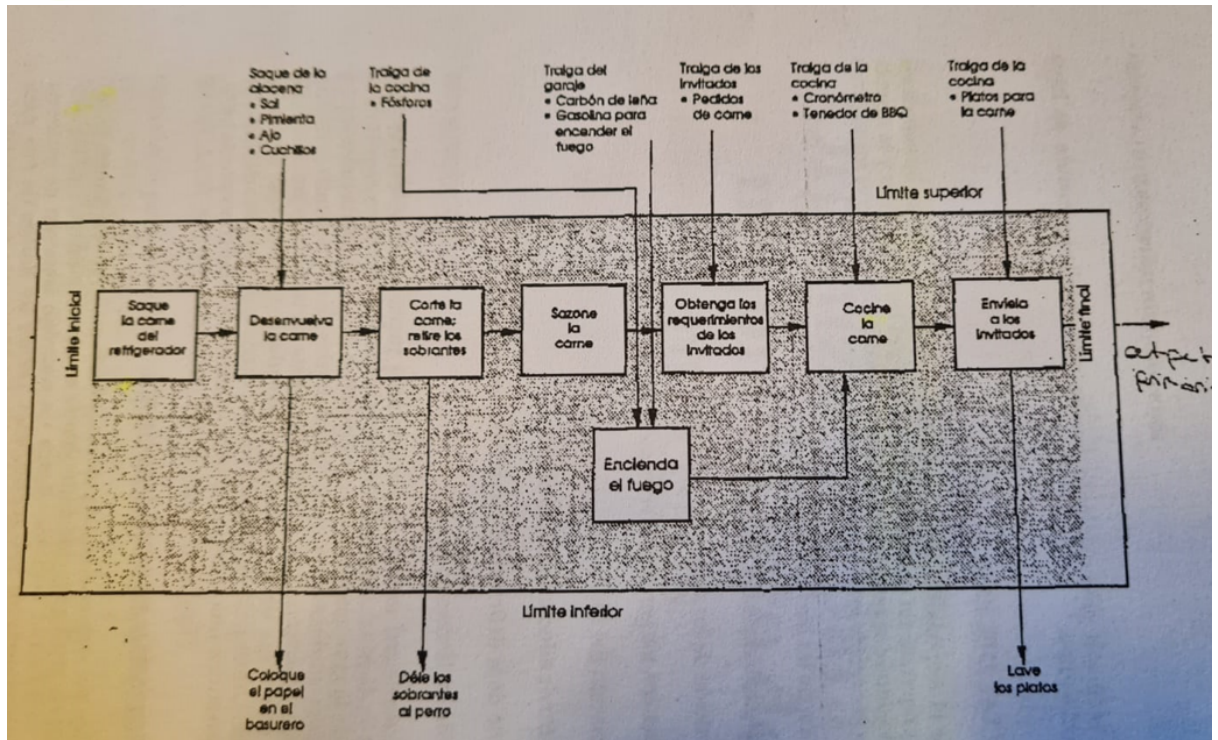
Saque de la alacena
• Sal
• Pimienta
• Ajo
• Cuchillos

Traiga de la cocina
• Fósforos

Traiga del garaje
• Carbón de leña
• Gasolina para encender el fuego

Traiga de los invitados
• Pedidos de carne

Traiga de la cocina
• Cronómetro
• Tenedor de BBQ

Traiga de la cocina
• Platos para la carne

Límite superior

Límite inicial

Saque la carne del refrigerador

Desenvuelva la carne

Corte la carne; retire los sobrantes

Sazone la carne

Obtenga los requerimientos de los invitados

Cocine la carne

Envíela a los invitados

Límite final

output primario

Encienda el fuego

Límite inferior

Coloque el papel en el basurero

Déle los sobrantes al perro

Lave los platos